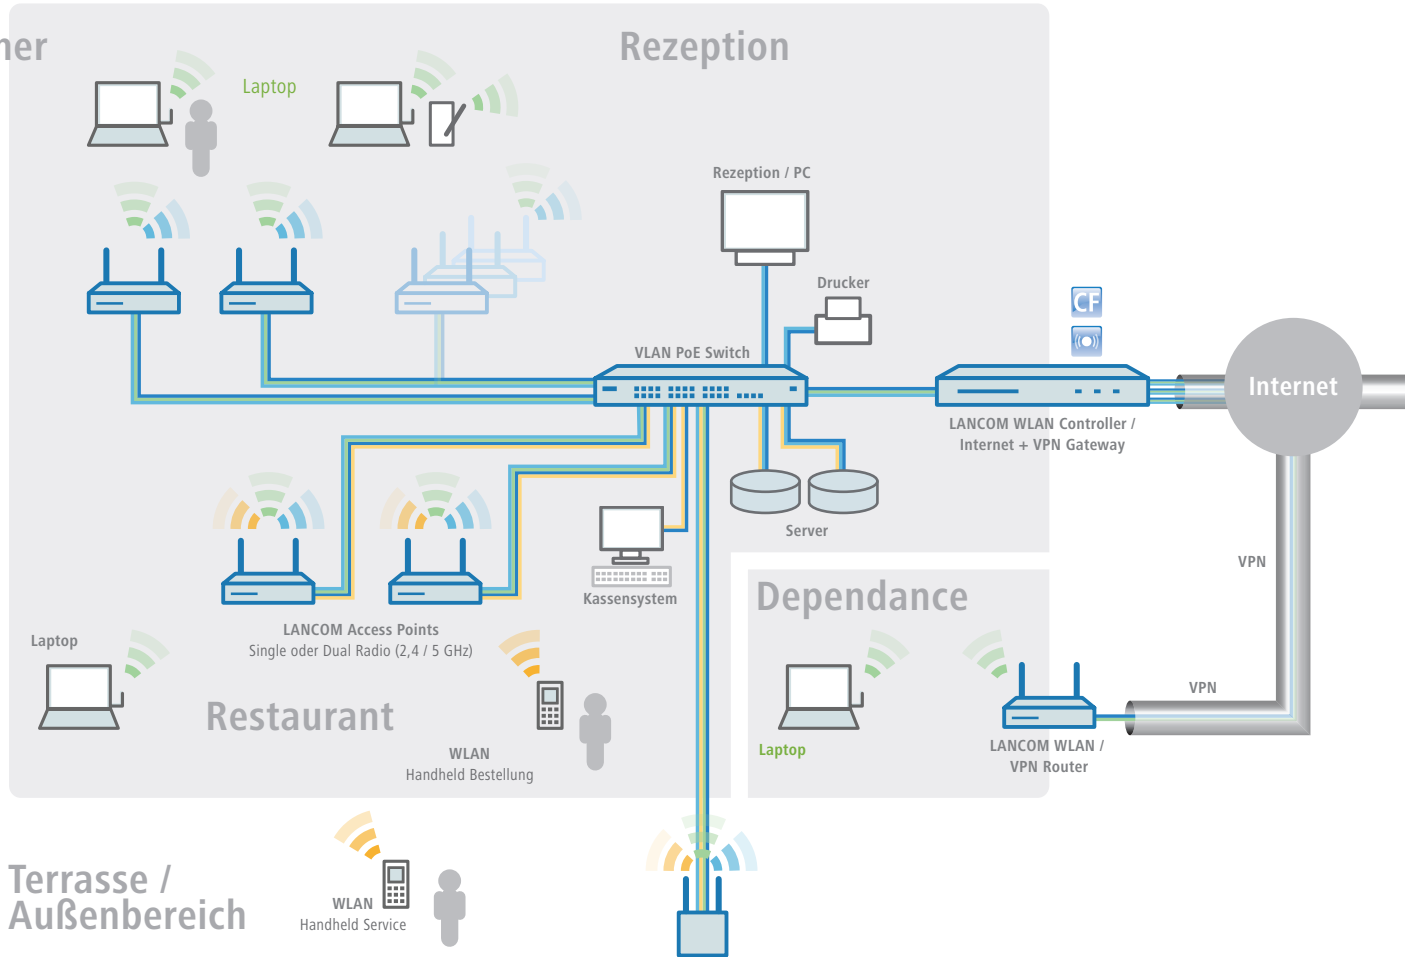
ner

Rezeption

Laptop

Rezeption / PC

Drucker

VLAN PoE Switch

CF

LANCOM WLAN Controller / Internet + VPN Gateway

Internet

Server

VPN

Kassensystem

LANCOM Access Points
Single oder Dual Radio (2,4 / 5 GHz)

Dependance

Laptop

VPN

Laptop

Restaurant

WLAN
Handheld Bestellung

Laptop

LANCOM WLAN / VPN Router

Terrasse / Außenbereich

WLAN
Handheld Service